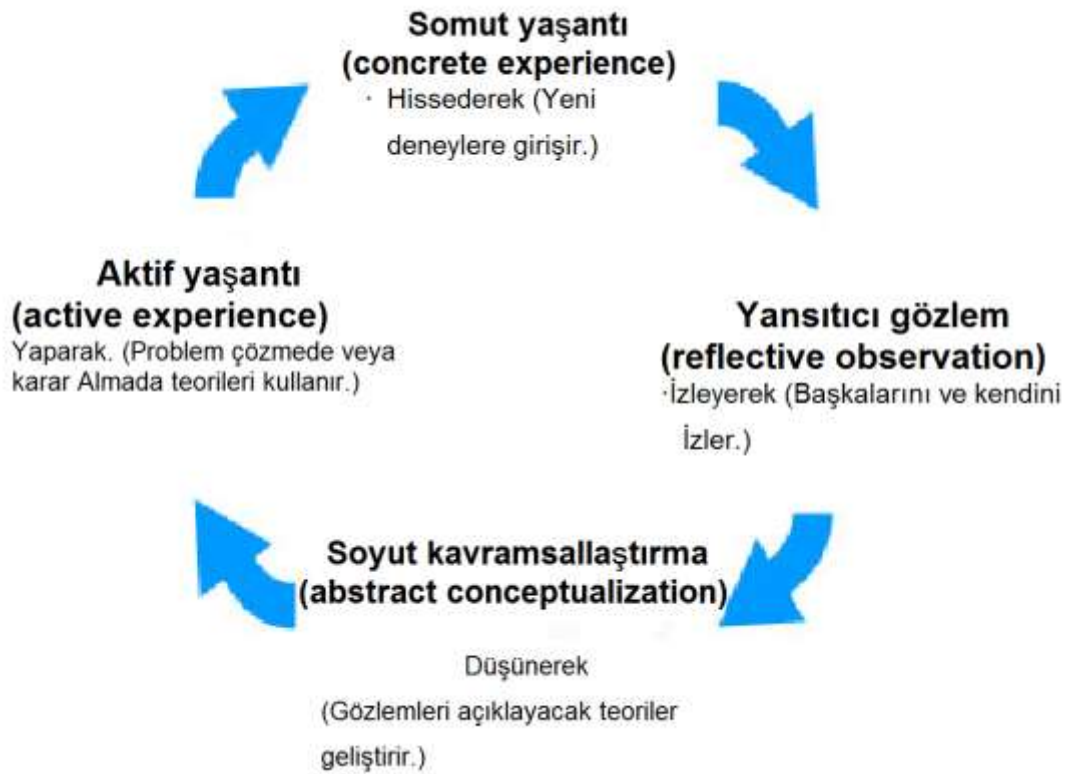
Somut yaşantı
(concrete experience)
· Hissederek (Yeni deneylere girişir.)

Yansıtıcı gözlem
(reflective observation)
·İzleyerek (Başkalarını ve kendini İzler.)

Soyut kavramsallaştırma
(abstract conceptualization)

Düşünerek
(Gözlemleri açıklayacak teoriler geliştirir.)

Aktif yaşantı
(active experience)
Yaparak. (Problem çözmede veya karar Almada teorileri kullanır.)